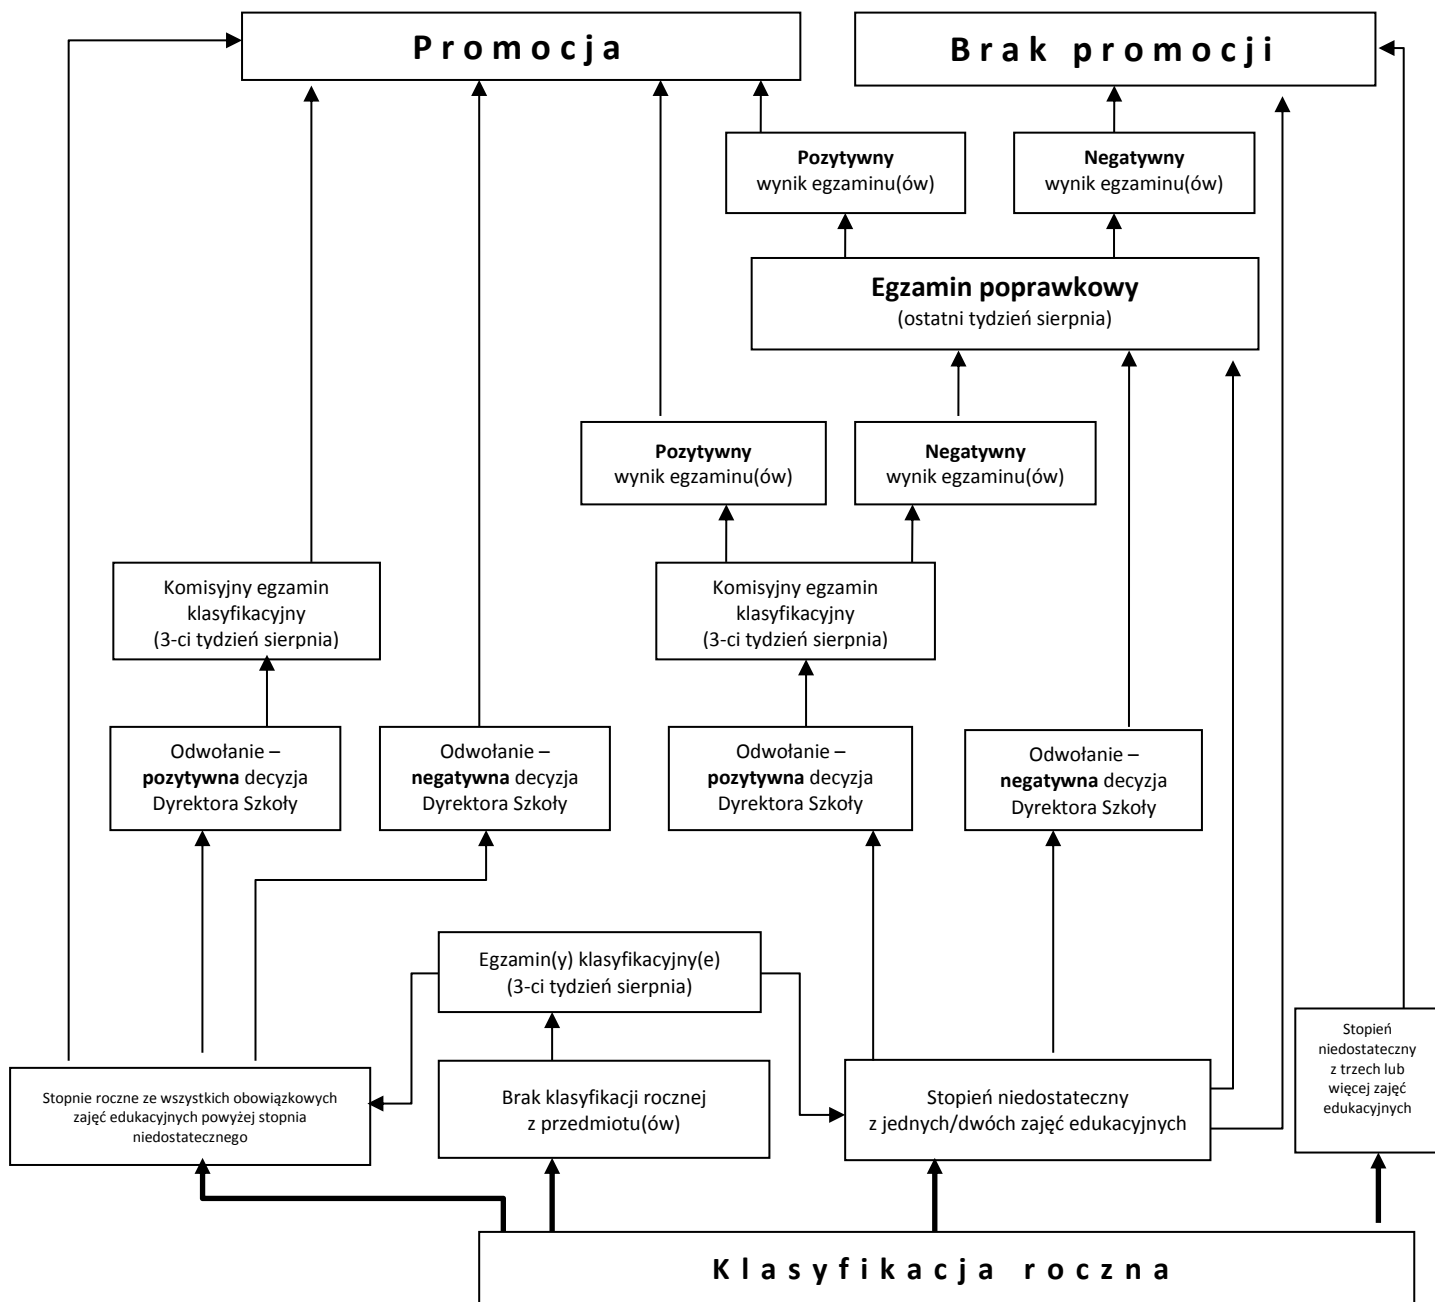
Promocja

Brak promocji

**Pozytywny** wynik egzaminu(ów)

**Negatywny** wynik egzaminu(ów)

**Egzamin poprawkowy**
(ostatni tydzień sierpnia)

**Pozytywny** wynik egzaminu(ów)

**Negatywny** wynik egzaminu(ów)

Komisyjny egzamin klasyfikacyjny (3-ci tydzień sierpnia)

Komisyjny egzamin klasyfikacyjny (3-ci tydzień sierpnia)

Odwołanie – **pozytywna** decyzja Dyrektora Szkoły

Odwołanie – **negatywna** decyzja Dyrektora Szkoły

Odwołanie – **pozytywna** decyzja Dyrektora Szkoły

Odwołanie – **negatywna** decyzja Dyrektora Szkoły

Egzamin(y) klasyfikacyjny(e) (3-ci tydzień sierpnia)

Stopnie roczne ze wszystkich obowiązkowych zajęć edukacyjnych powyżej stopnia niedostatecznego

Brak klasyfikacji rocznej z przedmiotu(ów)

Stopień niedostateczny z jednych/dwóch zajęć edukacyjnych

Stopień niedostateczny z trzech lub więcej zajęć edukacyjnych

Klasyfikacja roczna